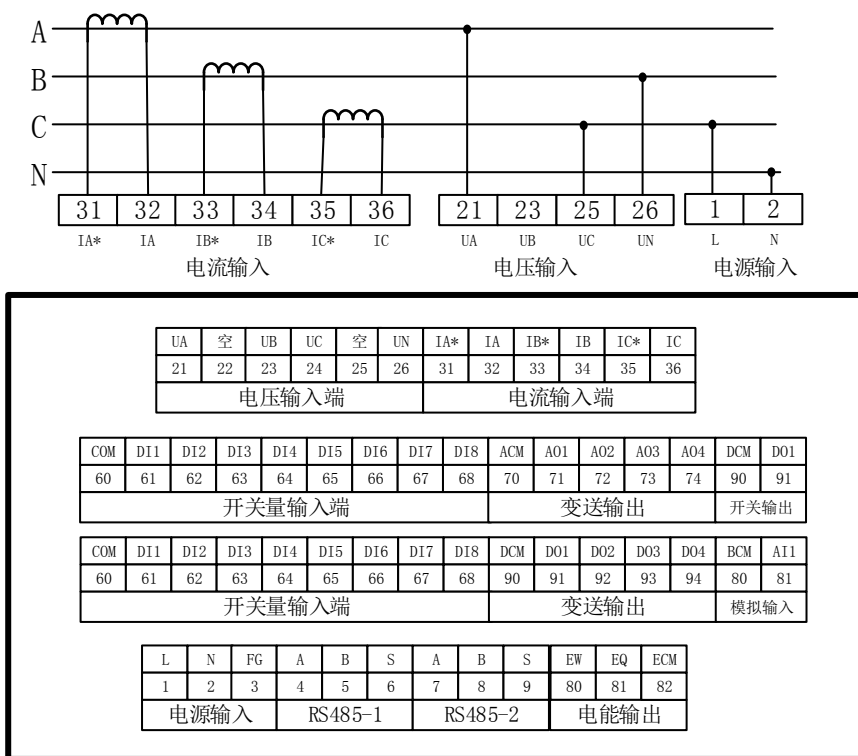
A
B
C
N

| 31 | 32 | 33 | 34 | 35 | 36 |
|---|---|---|---|---|---|
| IA* | IA | IB* | IB | IC* | IC |

电流输入

| 21 | 23 | 25 | 26 |
|---|---|---|---|
| UA | UB | UC | UN |

电压输入

| 1 | 2 |
|---|---|
| L | N |

电源输入

| UA | 空 | UB | UC | 空 | UN | IA* | IA | IB* | IB | IC* | IC |
|---|---|---|---|---|---|---|---|---|---|---|---|
| 21 | 22 | 23 | 24 | 25 | 26 | 31 | 32 | 33 | 34 | 35 | 36 |
| 电压输入端 | | | | | | 电流输入端 | | | | | |

| COM | DI1 | DI2 | DI3 | DI4 | DI5 | DI6 | DI7 | DI8 | ACM | AO1 | AO2 | AO3 | AO4 | DCM | DO1 |
|---|---|---|---|---|---|---|---|---|---|---|---|---|---|---|---|
| 60 | 61 | 62 | 63 | 64 | 65 | 66 | 67 | 68 | 70 | 71 | 72 | 73 | 74 | 90 | 91 |
| 开关量输入端 | | | | | | | | | 变送输出 | | | | | 开关输出 | |

| COM | DI1 | DI2 | DI3 | DI4 | DI5 | DI6 | DI7 | DI8 | DCM | DO1 | DO2 | DO3 | DO4 | BCM | AI1 |
|---|---|---|---|---|---|---|---|---|---|---|---|---|---|---|---|
| 60 | 61 | 62 | 63 | 64 | 65 | 66 | 67 | 68 | 90 | 91 | 92 | 93 | 94 | 80 | 81 |
| 开关量输入端 | | | | | | | | | 变送输出 | | | | | 模拟输入 | |

| L | N | FG | A | B | S | A | B | S | EW | EQ | ECM |
|---|---|---|---|---|---|---|---|---|---|---|---|
| 1 | 2 | 3 | 4 | 5 | 6 | 7 | 8 | 9 | 80 | 81 | 82 |
| 电源输入 | | | RS485-1 | | | RS485-2 | | | 电能输出 | | |